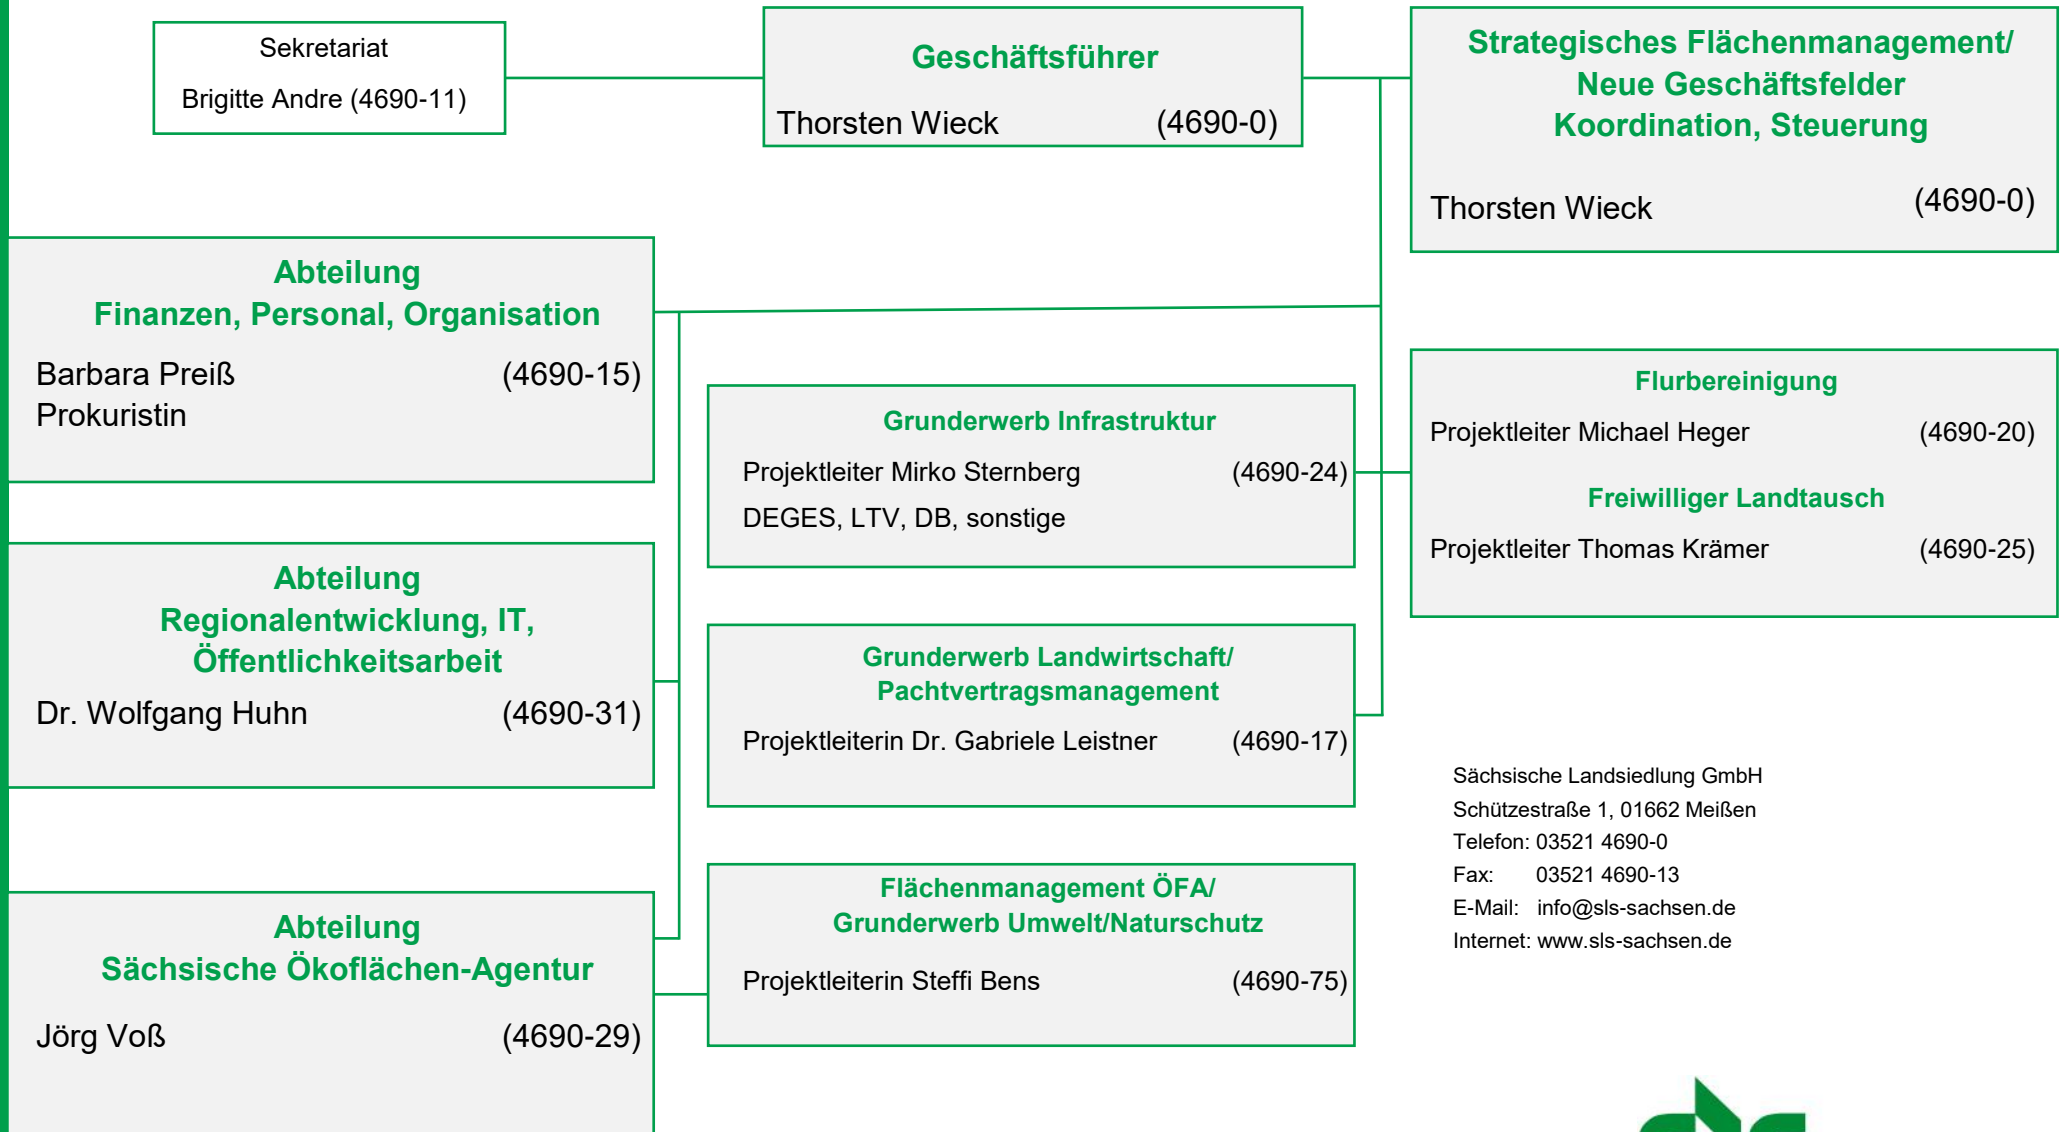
Sekretariat
Brigitte Andre (4690-11)

Geschäftsführer
Thorsten Wieck (4690-0)

Strategisches Flächenmanagement/
Neue Geschäftsfelder
Koordination, Steuerung
Thorsten Wieck (4690-0)

Abteilung
Finanzen, Personal, Organisation
Barbara Preiß (4690-15)
Prokuristin

Grunderwerb Infrastruktur
Projektleiter Mirko Sternberg (4690-24)
DEGES, LTV, DB, sonstige

Flurbereinigung
Projektleiter Michael Heger (4690-20)

Freiwilliger Landtausch
Projektleiter Thomas Krämer (4690-25)

Abteilung
Regionalentwicklung, IT,
Öffentlichkeitsarbeit
Dr. Wolfgang Huhn (4690-31)

Grunderwerb Landwirtschaft/
Pachtvertragsmanagement
Projektleiterin Dr. Gabriele Leistner (4690-17)

Sächsische Landsiedlung GmbH
Schützestraße 1, 01662 Meißen
Telefon: 03521 4690-0
Fax: 03521 4690-13
E-Mail: info@sls-sachsen.de
Internet: www.sls-sachsen.de

Abteilung
Sächsische Ökoflächen-Agentur
Jörg Voß (4690-29)

Flächenmanagement ÖFA/
Grunderwerb Umwelt/Naturschutz
Projektleiterin Steffi Bens (4690-75)